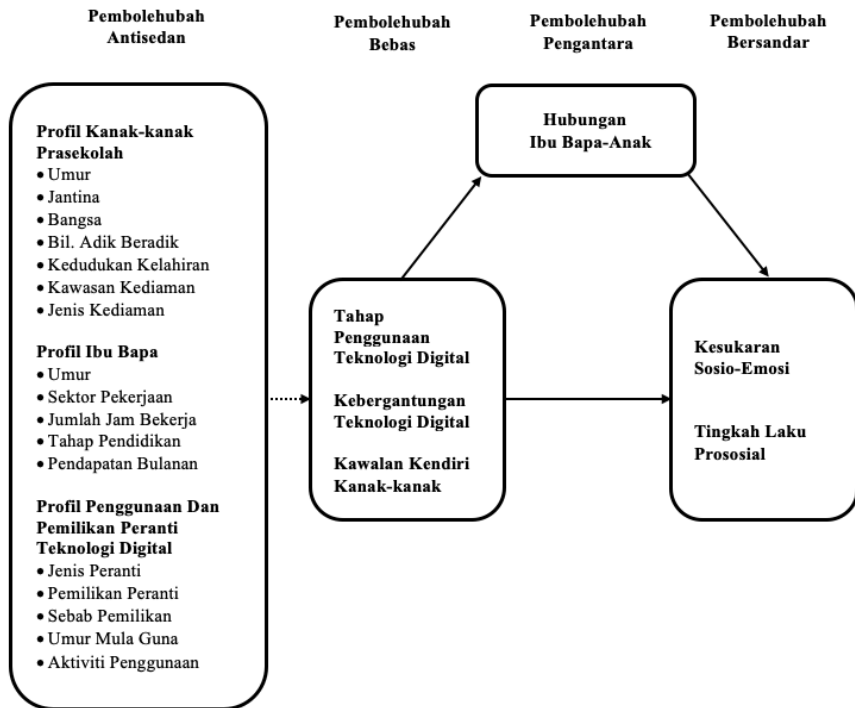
Pembolehubah Antisedan

Pembolehubah Bebas

Pembolehubah Pengantara

Pembolehubah Bersandar

Profil Kanak-kanak Prasekolah
• Umur
• Jantina
• Bangsa
• Bil. Adik Beradik
• Kedudukan Kelahiran
• Kawasan Kediaman
• Jenis Kediaman

Profil Ibu Bapa
• Umur
• Sektor Pekerjaan
• Jumlah Jam Bekerja
• Tahap Pendidikan
• Pendapatan Bulanan

Profil Penggunaan Dan Pemilikan Peranti Teknologi Digital
• Jenis Peranti
• Pemilikan Peranti
• Sebab Pemilikan
• Umur Mula Guna
• Aktiviti Penggunaan

Hubungan Ibu Bapa-Anak

Tahap Penggunaan Teknologi Digital

Kebergantungan Teknologi Digital

Kawalan Kendiri Kanak-kanak

Kesukaran Sosio-Emosi

Tingkah Laku Prososial